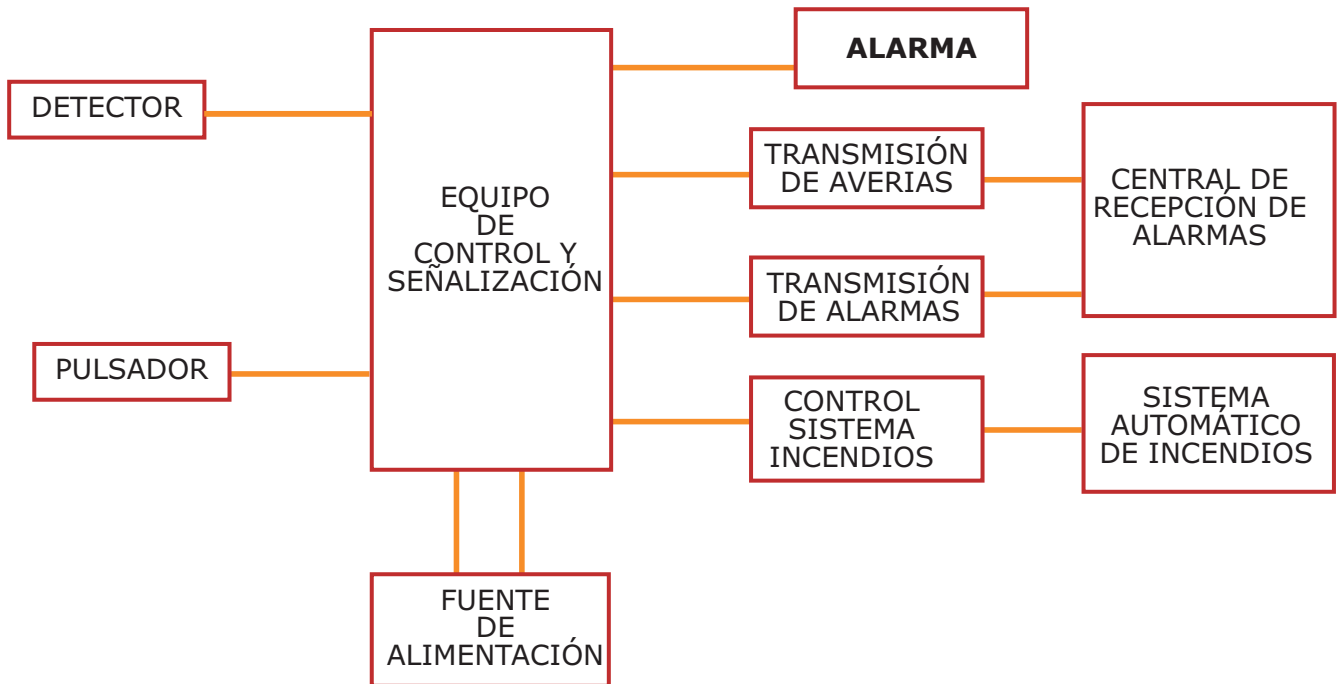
DETECTOR

PULSADOR

EQUIPO DE CONTROL Y SEÑALIZACIÓN

ALARMA

TRANSMISIÓN DE AVERIAS

TRANSMISIÓN DE ALARMAS

CONTROL SISTEMA INCENDIOS

CENTRAL DE RECEPCIÓN DE ALARMAS

SISTEMA AUTOMÁTICO DE INCENDIOS

FUENTE DE ALIMENTACIÓN